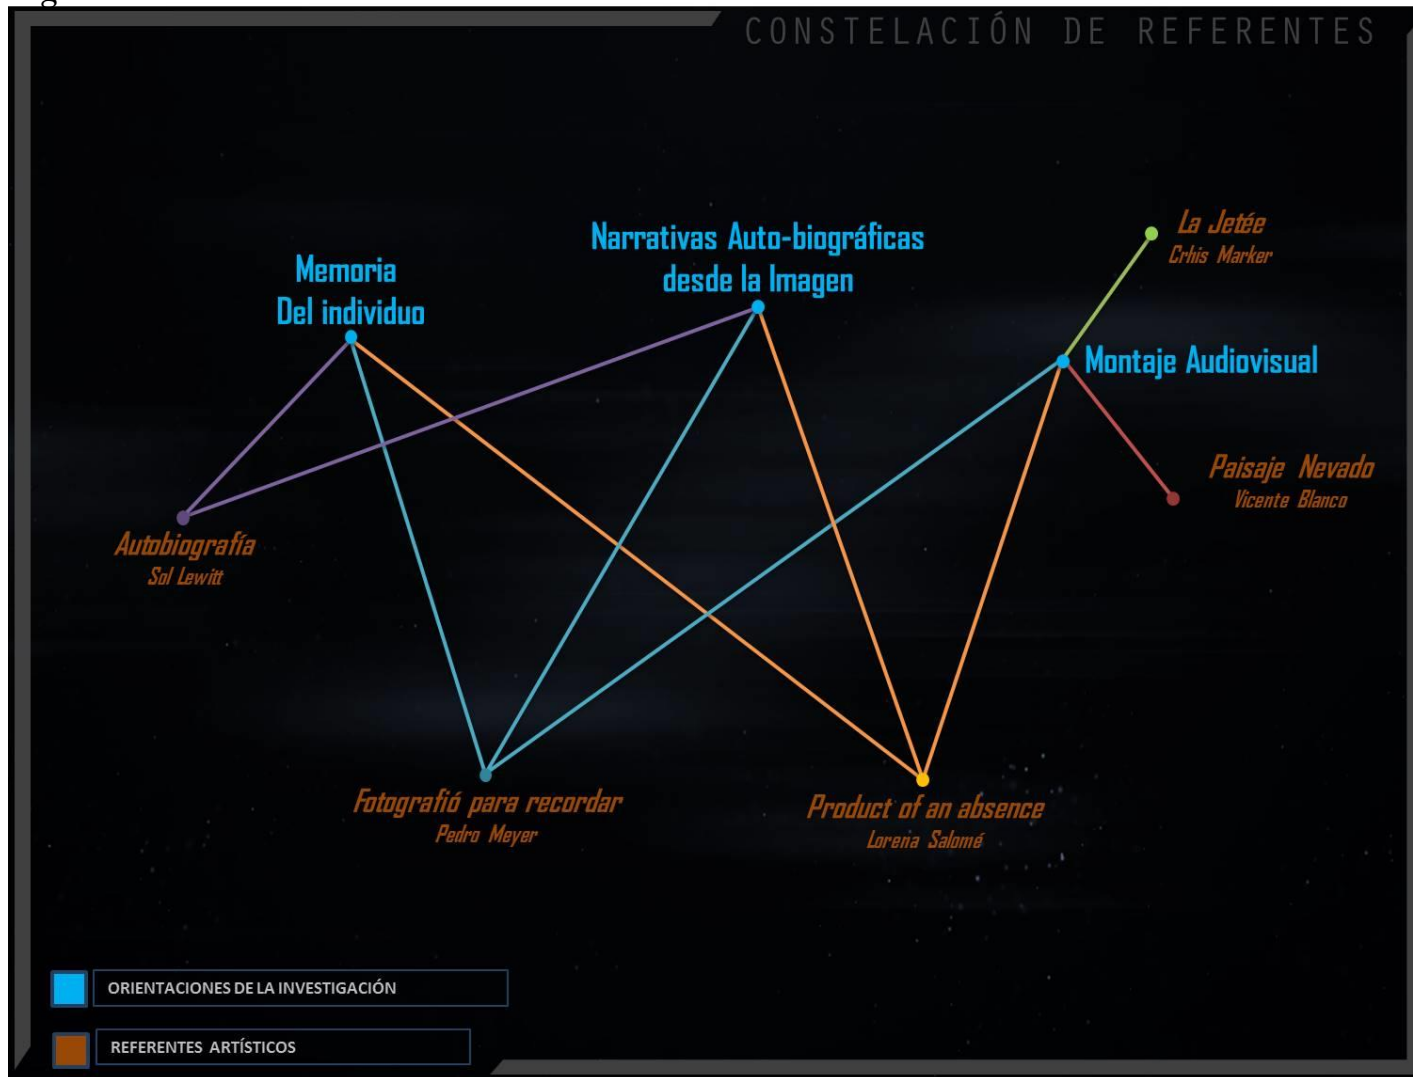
CONSTELACIÓN DE REFERENTES

Narrativas Auto-biográficas desde la Imagen

Memoria Del individuo

La Jetée
Crhis Marker

Montaje Audiovisual

Paisaje Nevado
Vicente Blanco

Autobiografía
Sol Lewitt

Fotografió para recordar
Pedro Meyer

Product of an absence
Lorena Salomé

ORIENTACIONES DE LA INVESTIGACIÓN

REFERENTES ARTÍSTICOS